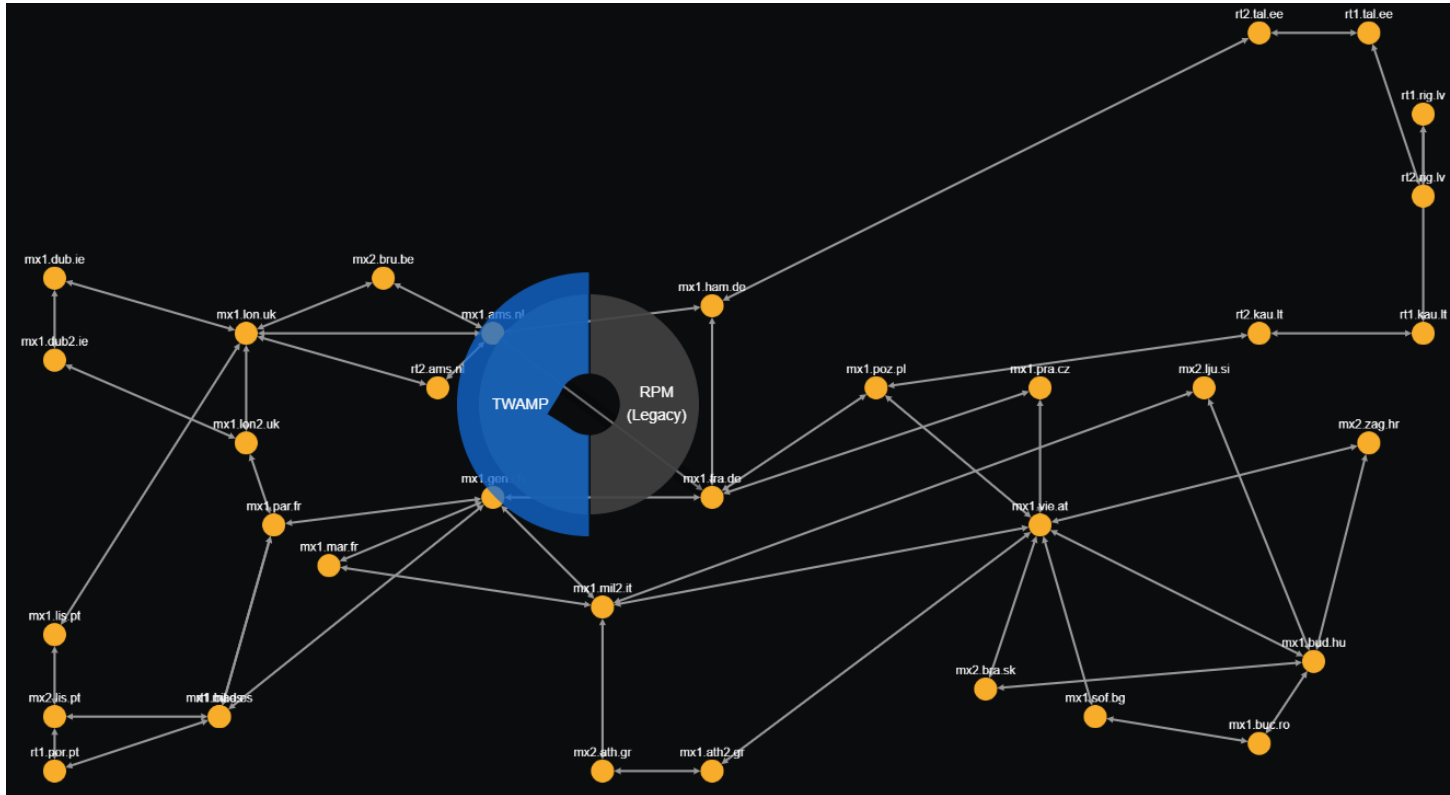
rt2.tal.ee
rt1.tal.ee
rt1.rig.lv
rt2.rig.lv
mx1.dub.ie
mx2.bru.be
mx1.ham.de
rt2.kau.lt
rt1.kau.lt
mx1.lon.uk
mx1.ams.nl
mx1.dub2.ie
rt2.ams.nl
TWAMP
RPM (Legacy)
mx1.poz.pl
mx1.pra.cz
mx2.lju.si
mx1.lon2.uk
mx2.zag.hr
mx1.gen
mx1.fra.de
mx1.par.fr
mx1.vie.at
mx1.mar.fr
mx1.mil2.it
mx1.lis.pt
mx1.bud.hu
mx2.bra.sk
mx2.lis.pt
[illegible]
mx1.sof.bg
mx1.buc.ro
rt1.por.pt
mx2.ath.gr
mx1.ath2.gr